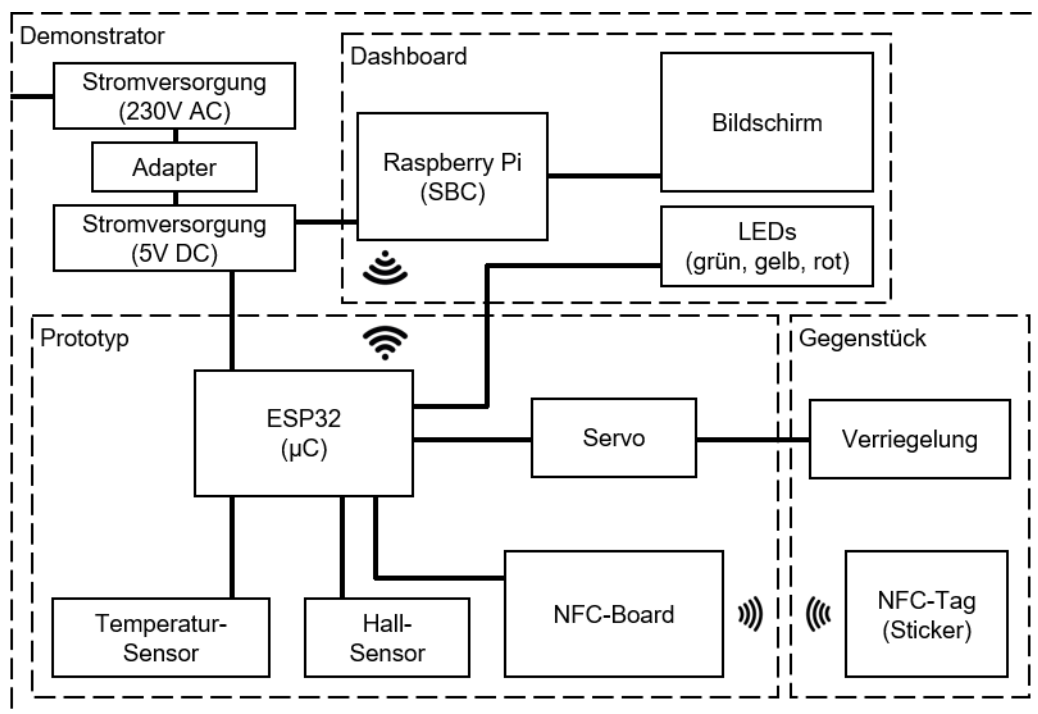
Demonstrator

Stromversorgung (230V AC)

Adapter

Stromversorgung (5V DC)

Dashboard

Raspberry Pi (SBC)

Bildschirm

LEDs (grün, gelb, rot)

Prototyp

ESP32 (µC)

Servo

Temperatur-Sensor

Hall-Sensor

NFC-Board

Gegenstück

Verriegelung

NFC-Tag (Sticker)